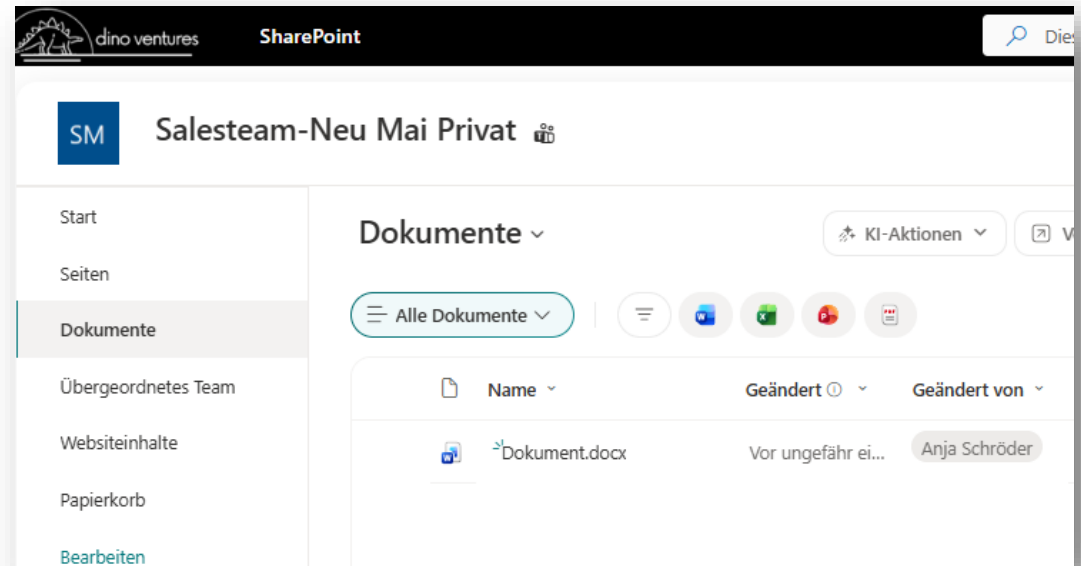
dino ventures SharePoint

Dies

SM Salesteam-Neu Mai Privat

Start
Seiten
Dokumente
Übergeordnetes Team
Websiteinhalte
Papierkorb
Bearbeiten

Dokumente

KI-Aktionen

V

Alle Dokumente

| | Name | Geändert | Geändert von |
|---|---|---|---|
| | Dokument.docx | Vor ungefähr ei... | Anja Schröder |